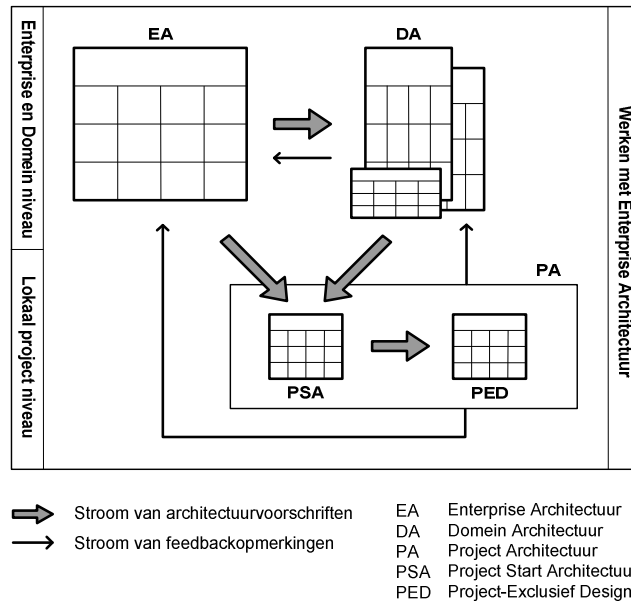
Enterprise en Domein niveau

Lokaal project niveau

EA

DA

PA

PSA

PED

Werken met Enterprise Architectuur

Stroom van architectuurvoorschriften

Stroom van feedbackopmerkingen

EA Enterprise Architectuur
DA Domein Architectuur
PA Project Architectuur
PSA Project Start Architectuu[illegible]
PED Project-Exclusief Design